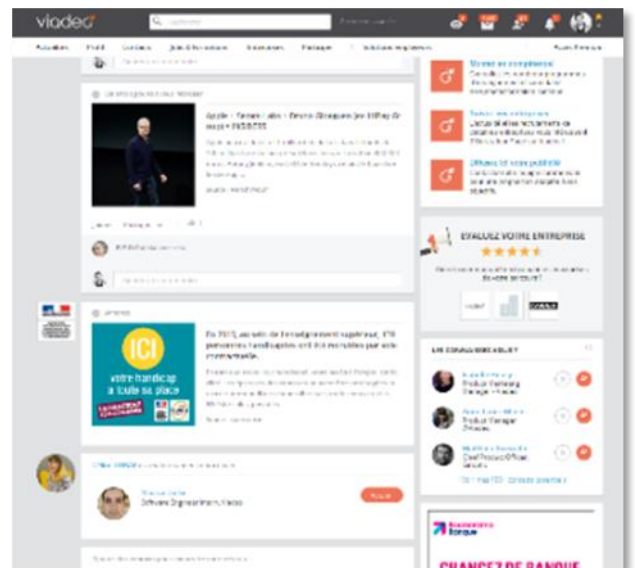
viadeo

Actualités Profil Contacts Jobs Annonces Entreprises Partager Solutions

Apple : Tencent Labs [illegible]

ICI

votre handicap a toute sa place

En 2015, au sein de l'enseignement supérieur, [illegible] personnes handicapées ont été recrutées par voie contractuelle.

EVALUEZ VOTRE ENTREPRISE

★★★★★

LA CONNAISSEZ-VOUS ?

Product Manager

CHANGEZ DE BANQUE